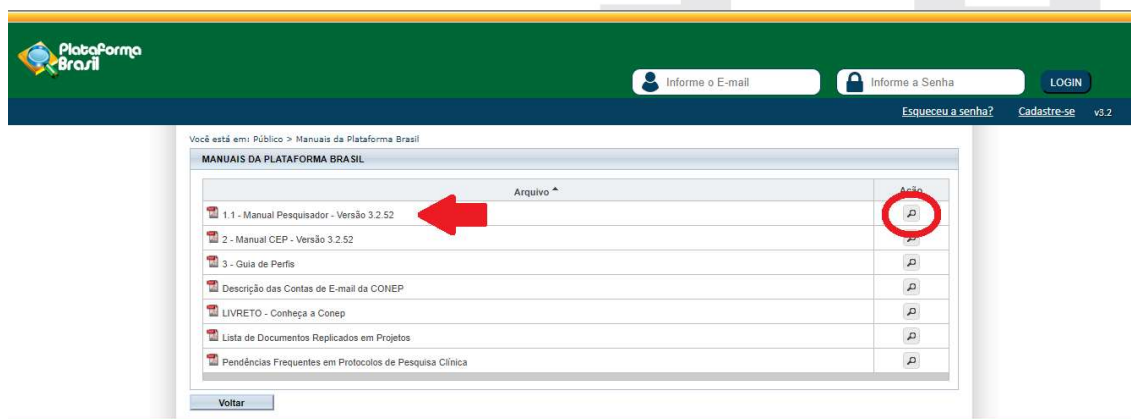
Plataforma Brasil

Informe o E-mail

Informe a Senha

LOGIN

Esqueceu a senha? Cadastre-se v3.2

Você está em: Público > Manuais da Plataforma Brasil

MANUAIS DA PLATAFORMA BRASIL

| Arquivo ^ | Ação |
|---|---|
| 1.1 - Manual Pesquisador - Versão 3.2.52 | |
| 2 - Manual CEP - Versão 3.2.52 | |
| 3 - Guia de Perfis | |
| Descrição das Contas de E-mail da CONEP | |
| LIVRETO - Conheça a Conep | |
| Lista de Documentos Replicados em Projetos | |
| Pendências Frequentes em Protocolos de Pesquisa Clínica | |

Voltar